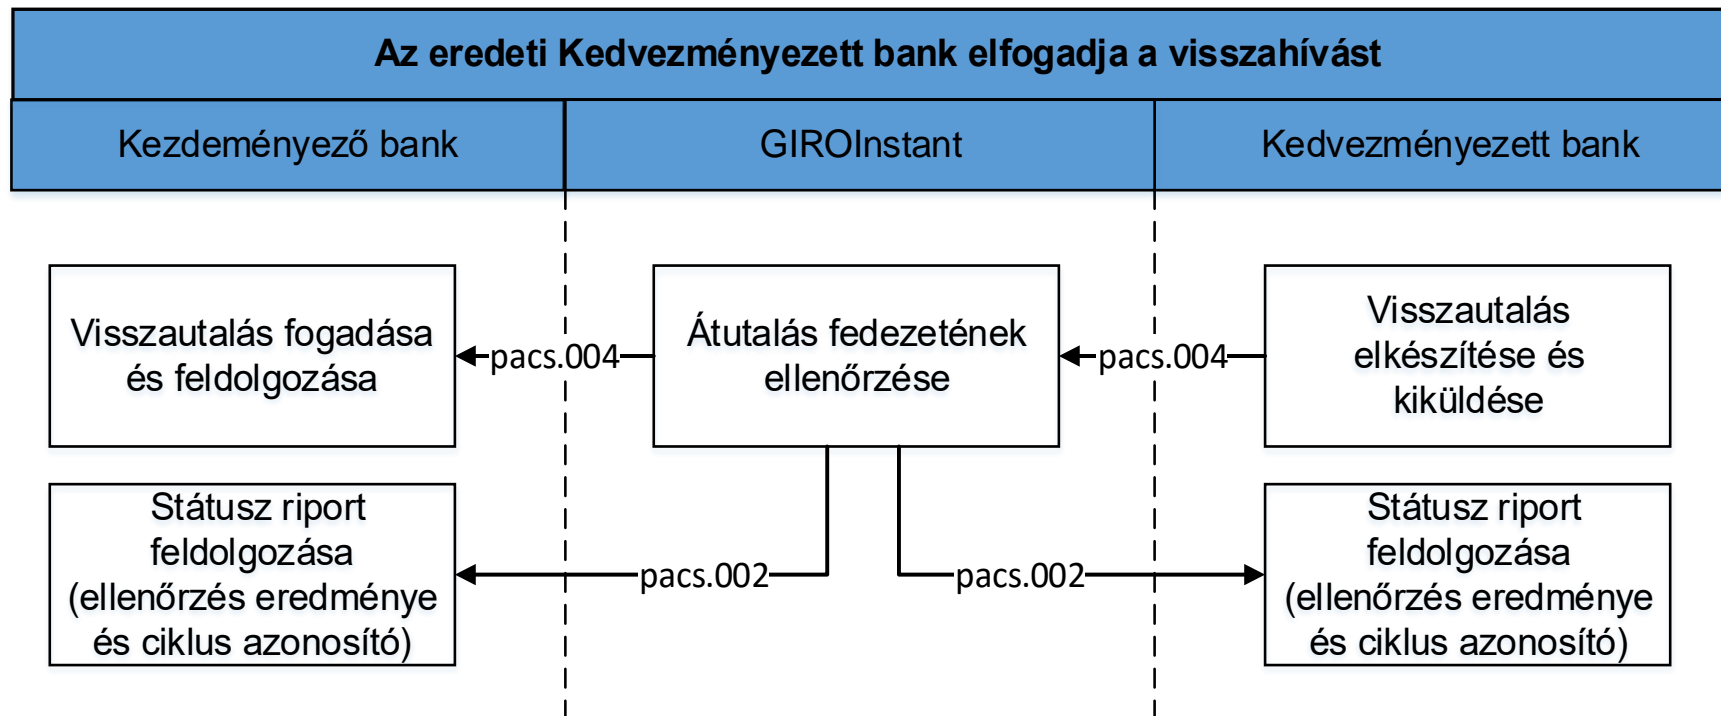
Az eredeti Kedvezményezett bank elfogadja a visszahívást

Kezdeményező bank

GIROInstant

Kedvezményezett bank

Visszautalás fogadása és feldolgozása

pacs.004

Átutalás fedezetének ellenőrzése

pacs.004

Visszautalás elkészítése és kiküldése

Státusz riport feldolgozása (ellenőrzés eredménye és ciklus azonosító)

pacs.002

pacs.002

Státusz riport feldolgozása (ellenőrzés eredménye és ciklus azonosító)